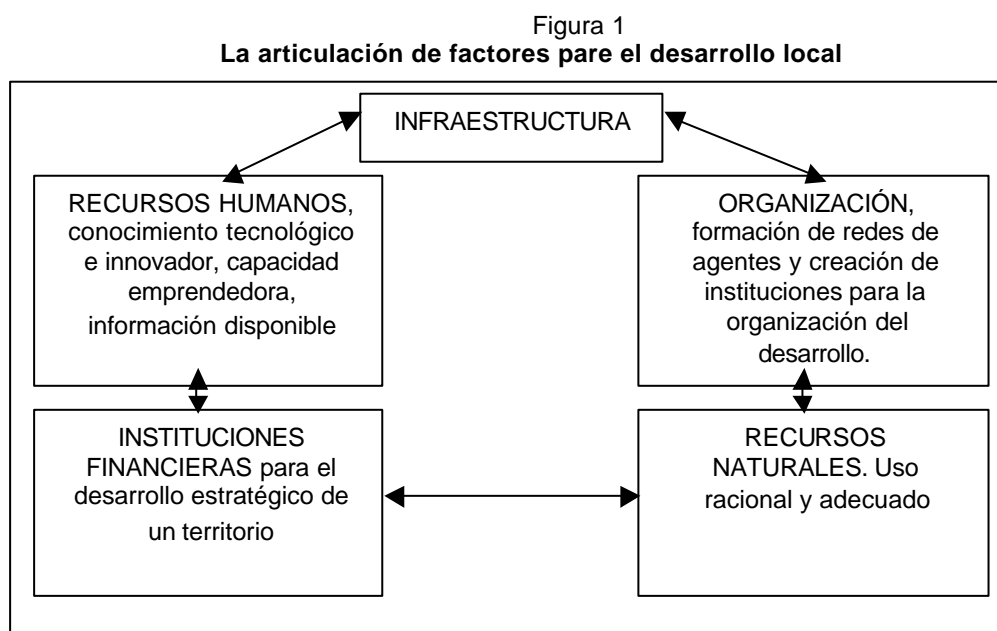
Figura 1
**La articulación de factores pare el desarrollo local**

INFRAESTRUCTURA

RECURSOS HUMANOS, conocimiento tecnológico e innovador, capacidad emprendedora, información disponible

ORGANIZACIÓN, formación de redes de agentes y creación de instituciones para la organización del desarrollo.

INSTITUCIONES FINANCIERAS para el desarrollo estratégico de un territorio

RECURSOS NATURALES. Uso racional y adecuado